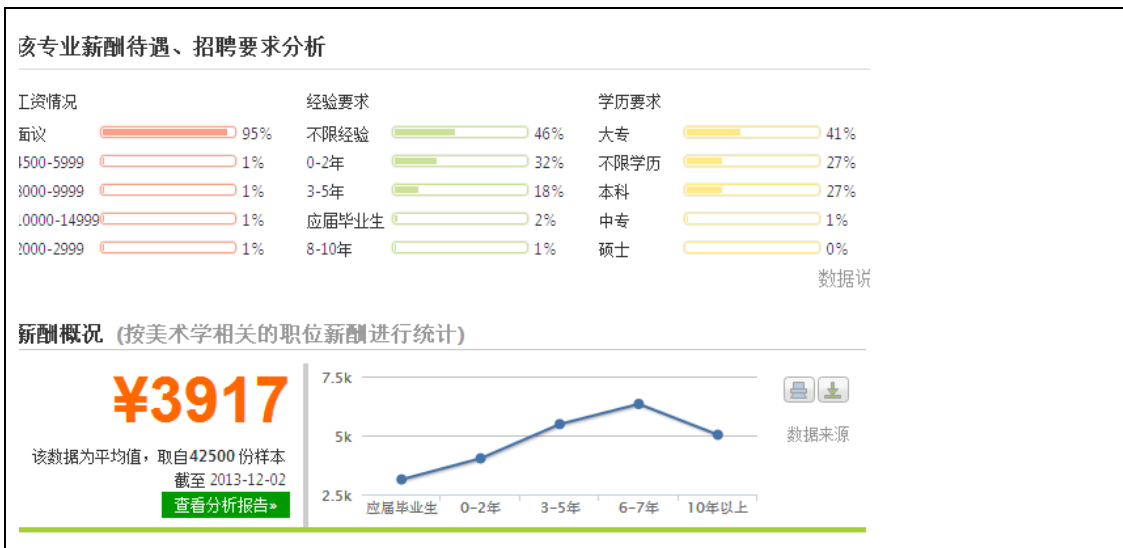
亥专业薪酬待遇、招聘要求分析

工资情况

面议 95%
4500-5999 1%
8000-9999 1%
10000-14999 1%
2000-2999 1%

经验要求

不限经验 46%
0-2年 32%
3-5年 18%
应届毕业生 2%
8-10年 1%

学历要求

大专 41%
不限学历 27%
本科 27%
中专 1%
硕士 0%

数据说

薪酬概况 (按美术学相关的职位薪酬进行统计)

¥3917

该数据为平均值，取自42500份样本
截至 2013-12-02

查看分析报告»

7.5k
5k
2.5k
应届毕业生 0-2年 3-5年 6-7年 10年以上

数据来源